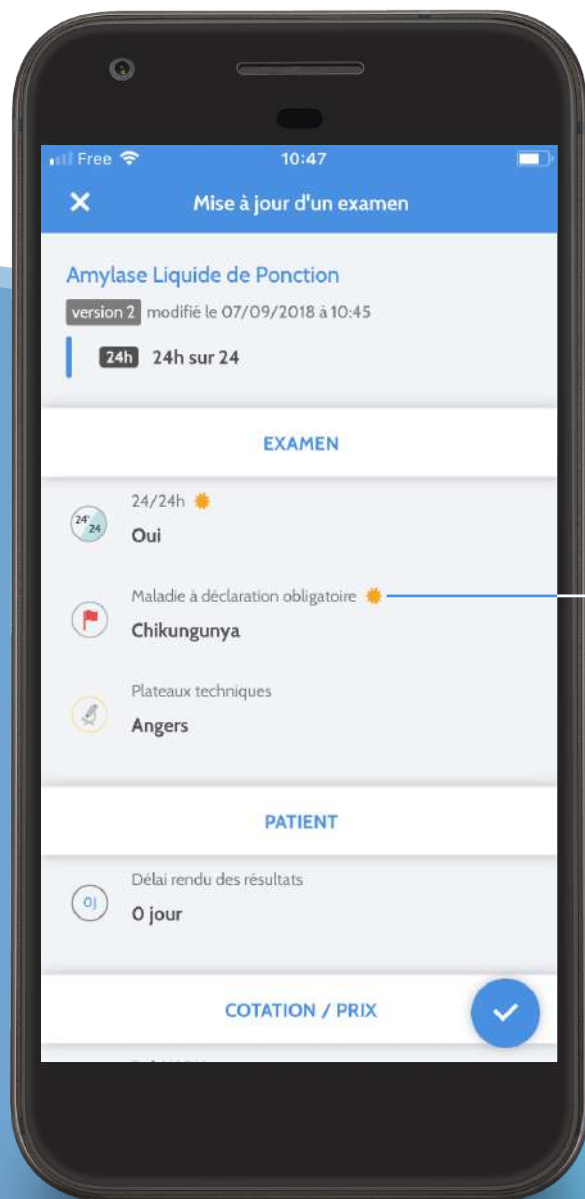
Free 10:47

Mise à jour d'un examen

Amylase Liquide de Ponction

version 2 modifié le 07/09/2018 à 10:45

24h 24h sur 24

EXAMEN

24/24h

Oui

Maladie à déclaration obligatoire

Chikungunya

Plateaux techniques

Angers

PATIENT

Délai rendu des résultats

0J

0 jour

COTATION / PRIX